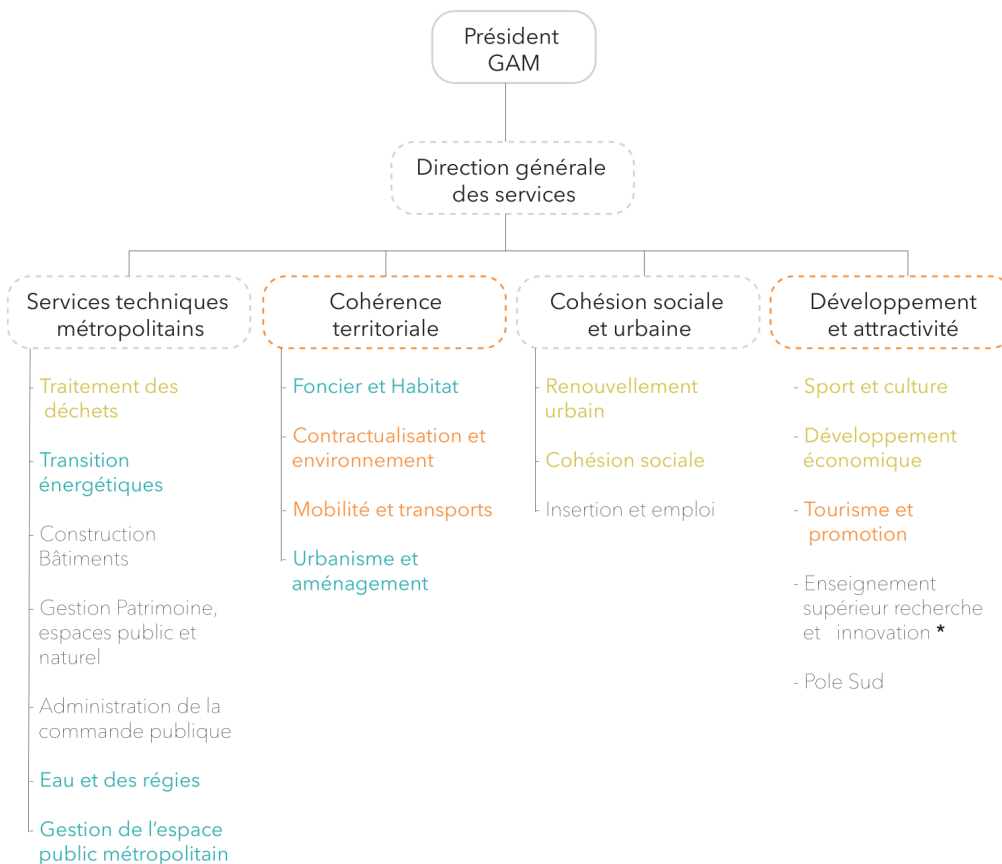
Président GAM

Direction générale des services

Services techniques métropolitains

Traitement des déchets

Transition énergétiques

Construction Bâtiments

Gestion Patrimoine, espaces public et naturel

Administration de la commande publique

Eau et des régies

Gestion de l'espace public métropolitain

Cohérence territoriale

Foncier et Habitat

Contractualisation et environnement

Mobilité et transports

Urbanisme et aménagement

Cohésion sociale et urbaine

Renouvellement urbain

Cohésion sociale

Insertion et emploi

Développement et attractivité

- Sport et culture

- Développement économique

- Tourisme et promotion

- Enseignement supérieur recherche et innovation *

- Pole Sud